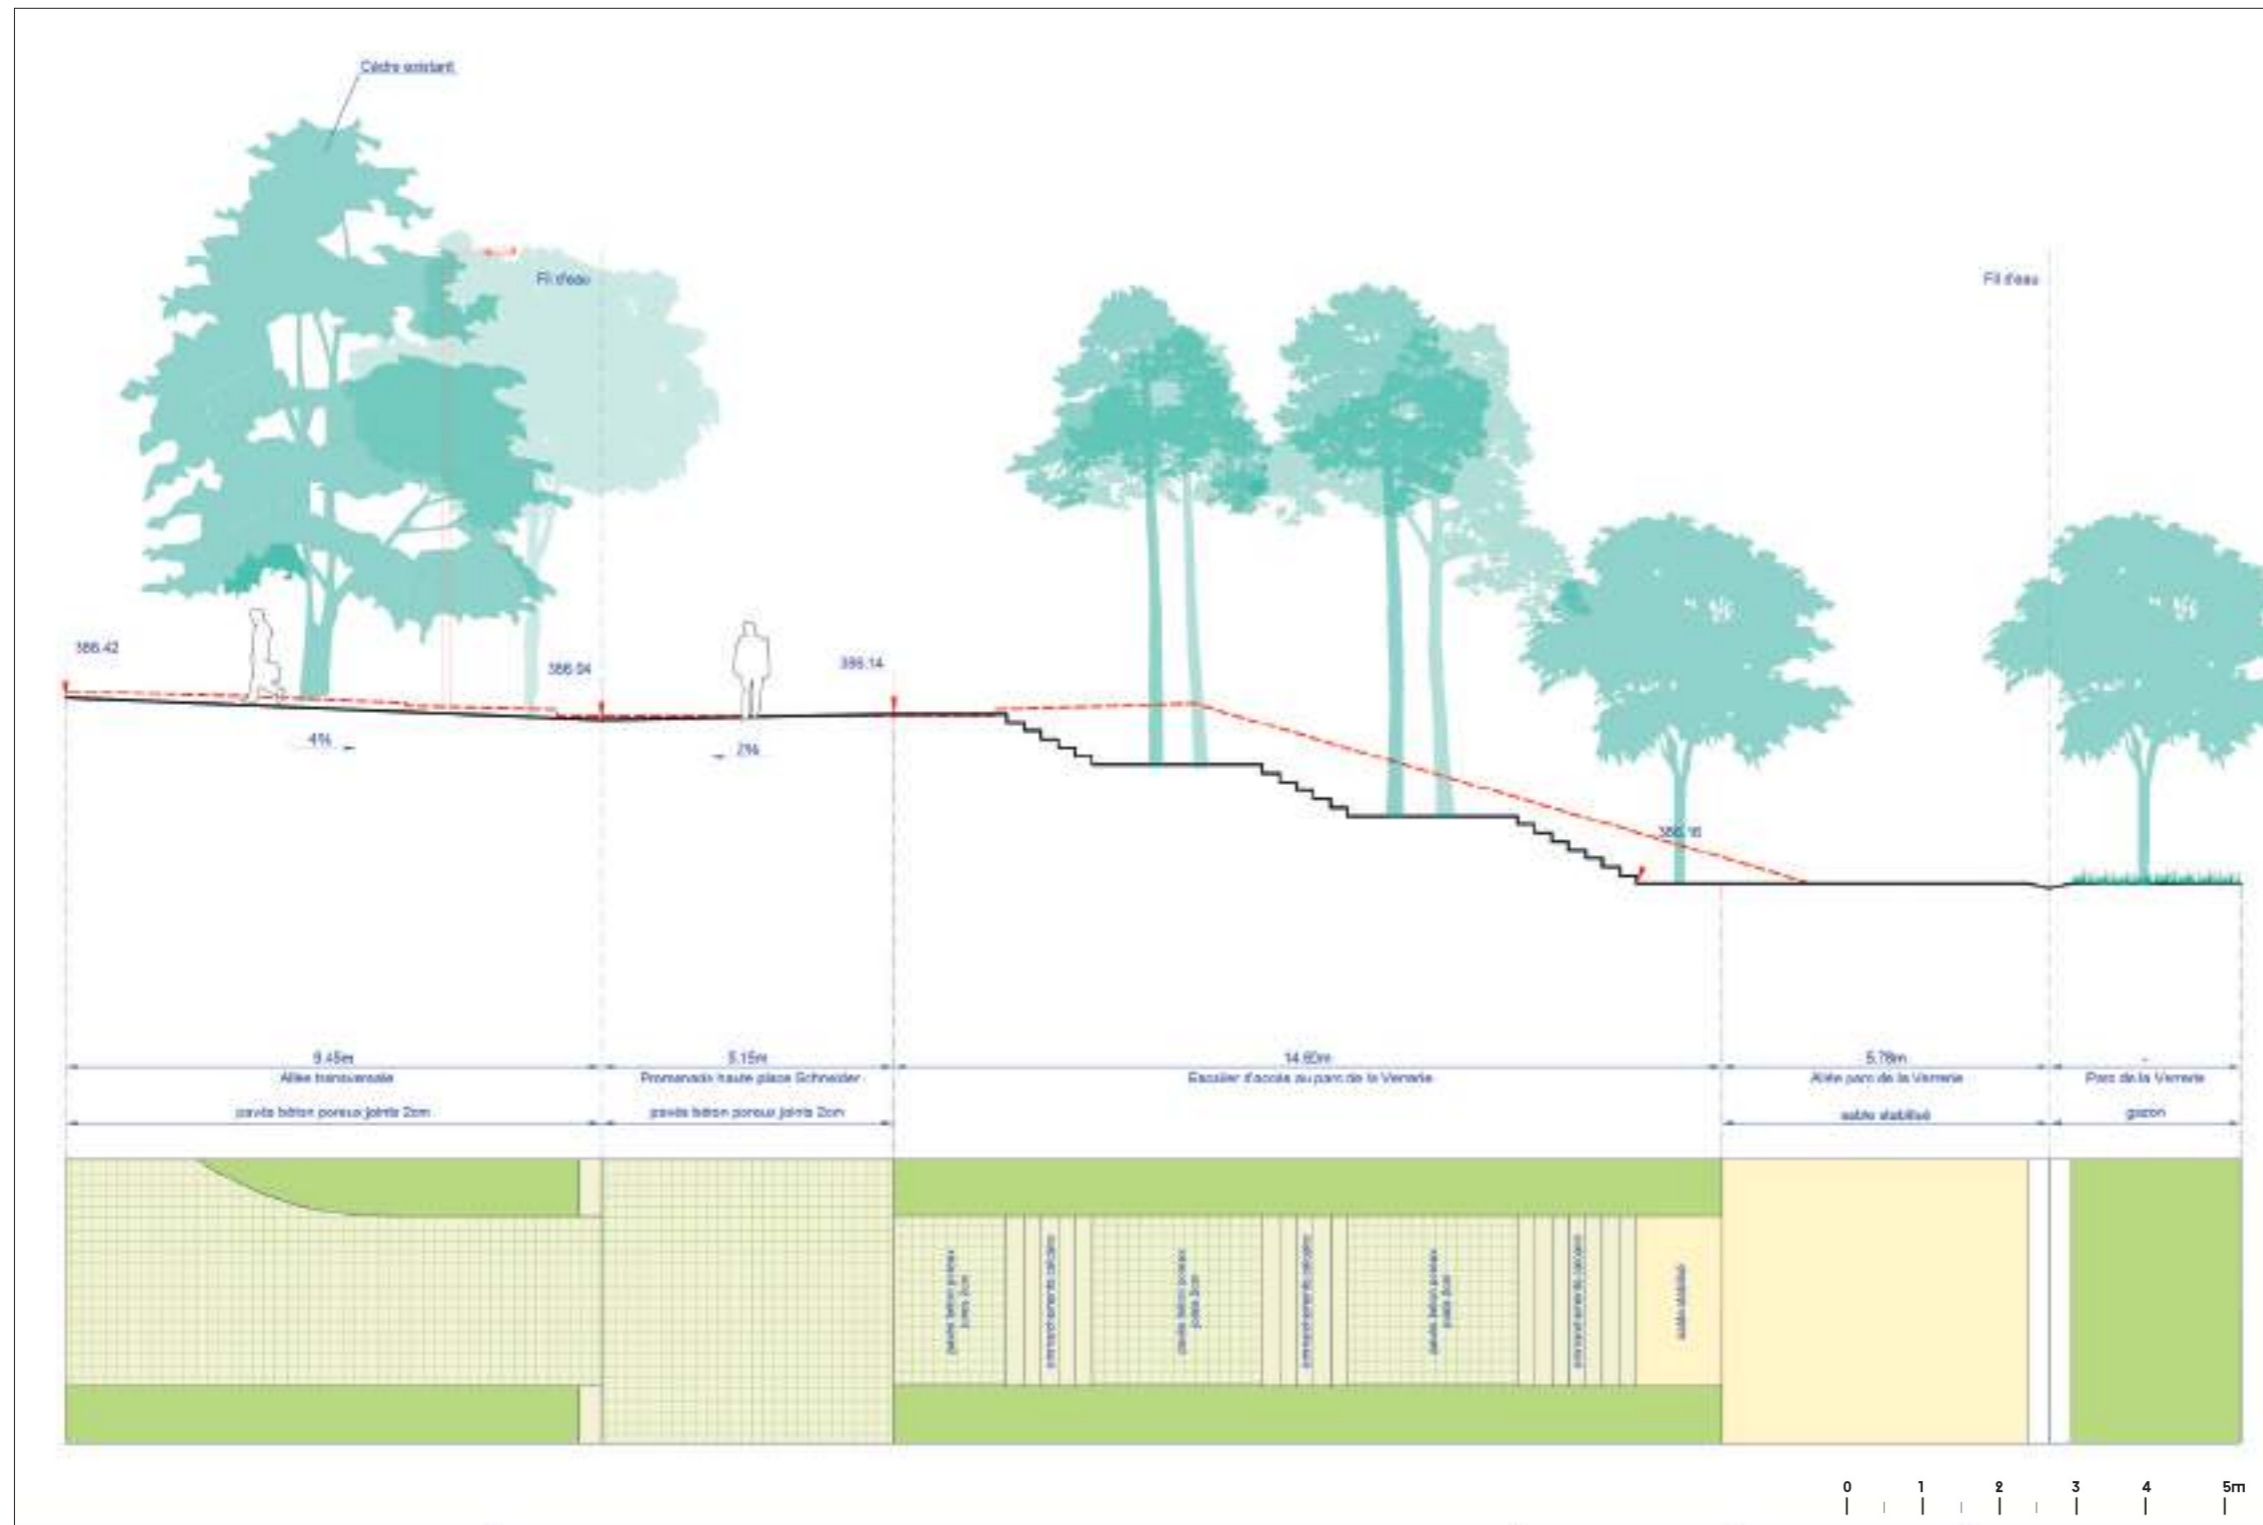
Cèdre existant

Fil d'eau

Fil d'eau

386.42

386.04

386.14

4%

2%

386.16

9.45m
Allée transversale
pavés béton poreux joints 2cm

5.15m
Promenade haute place Schneider
pavés béton poreux joints 2cm

14.60m
Escalier d'accès au parc de la Verrerie

5.78m
Allée parc de la Verrerie
sable stabilisé

-
Parc de la Verrerie
gazon

pavés béton poreux joints 2cm

emmarchements calcaire

pavés béton poreux joints 2cm

emmarchements calcaire

pavés béton poreux joints 2cm

emmarchements calcaire

sable stabilisé

0 1 2 3 4 5m